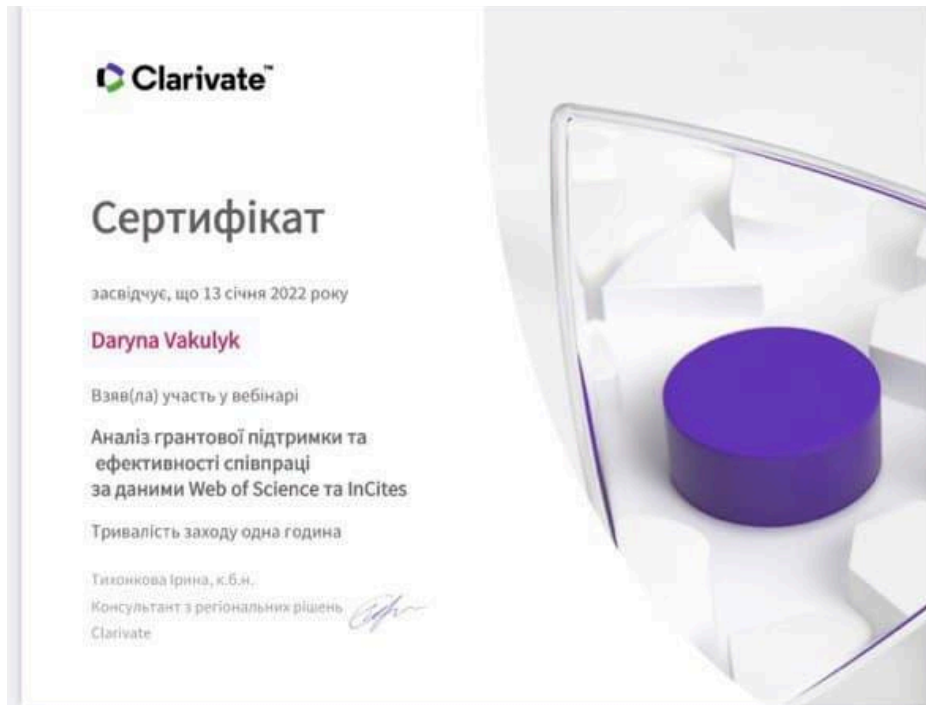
Clarivate™

Сертифікат

засвідчує, що 13 січня 2022 року

Daryna Vakulyk

Взяв(ла) участь у вебінарі

Аналіз грантової підтримки та ефективності співпраці за даними Web of Science та InCites

Тривалість заходу одна година

Тихонкова Ірина, к.б.н.
Консультант з регіональних рішень
Clarivate